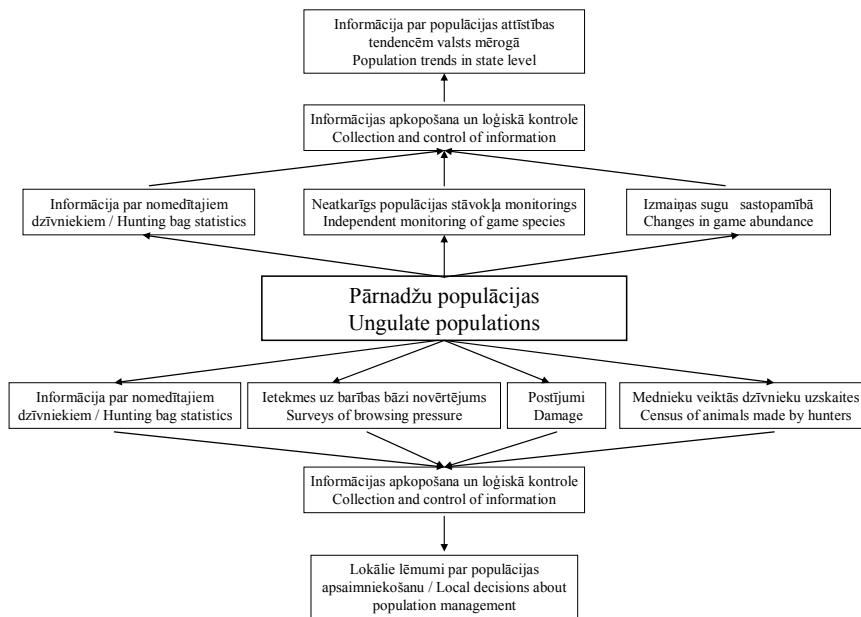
Informācija par populācijas attīstības tendencēm valsts mērogā
Population trends in state level

Informācijas apkopošana un loģiskā kontrole
Collection and control of information

Informācija par nomedītajiem dzīvniekiem / Hunting bag statistics

Neatkarīgs populācijas stāvokļa monitorings
Independent monitoring of game species

Izmaiņas sugu sastopamībā
Changes in game abundance

Pārnadžu populācijas
Ungulate populations

Informācija par nomedītajiem dzīvniekiem / Hunting bag statistics

Ietekmes uz barības bāzi novērtējums
Surveys of browsing pressure

Postījumi
Damage

Mednieku veiktās dzīvnieku uzskaites
Census of animals made by hunters

Informācijas apkopošana un loģiskā kontrole
Collection and control of information

Lokālie lēmumi par populācijas apsaimniekošanu / Local decisions about population management